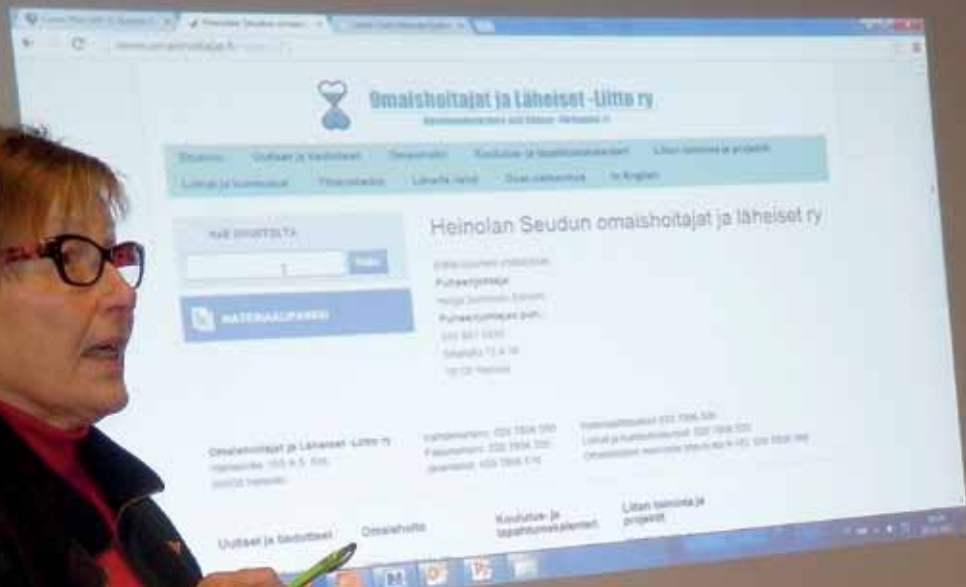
Omaishoitajat ja Läheiset -Liitto ry

Etusivu Uutiset ja tiedotteet Omaishoito Koulutus- ja tapahtumakalenteri Liiton toiminta ja projektit

Liittyminen ja toiminta Yhteistyössä Lähetä viesti Uusi jäsenkorttiin In English

HAE SIVUSTOLTA

Hae

MATERIAALIPANKKI

Heinolan Seudun omaishoitajat ja läheiset ry

Puheenjohtaja

Puheenjohtajan puh.

Omaishoitajat ja Läheiset -Liitto ry

Uutiset ja tiedotteet Omaishoito Koulutus- ja tapahtumakalenteri Liiton toiminta ja projektit